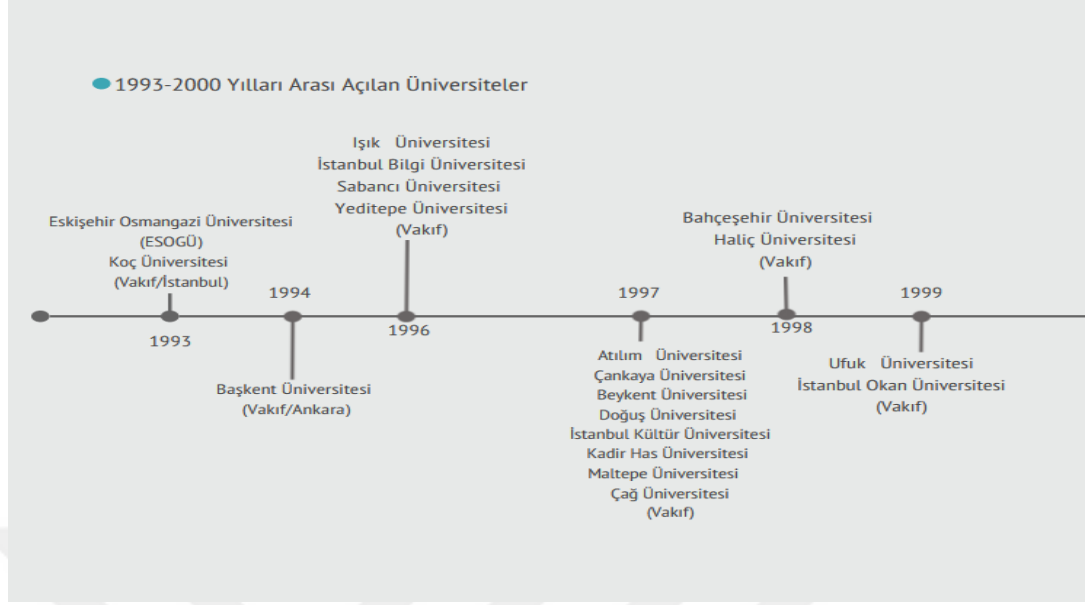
1993-2000 Yılları Arası Açılan Üniversiteler

Eskişehir Osmangazi Üniversitesi (ESOGÜ) Koç Üniversitesi (Vakıf/İstanbul)

1993

1994

Başkent Üniversitesi (Vakıf/Ankara)

Işık Üniversitesi İstanbul Bilgi Üniversitesi Sabancı Üniversitesi Yeditepe Üniversitesi (Vakıf)

1996

1997

Atılım Üniversitesi Çankaya Üniversitesi Beykent Üniversitesi Doğuş Üniversitesi İstanbul Kültür Üniversitesi Kadir Has Üniversitesi Maltepe Üniversitesi Çağ Üniversitesi (Vakıf)

Bahçeşehir Üniversitesi Haliç Üniversitesi (Vakıf)

1998

1999

Ufuk Üniversitesi İstanbul Okan Üniversitesi (Vakıf)